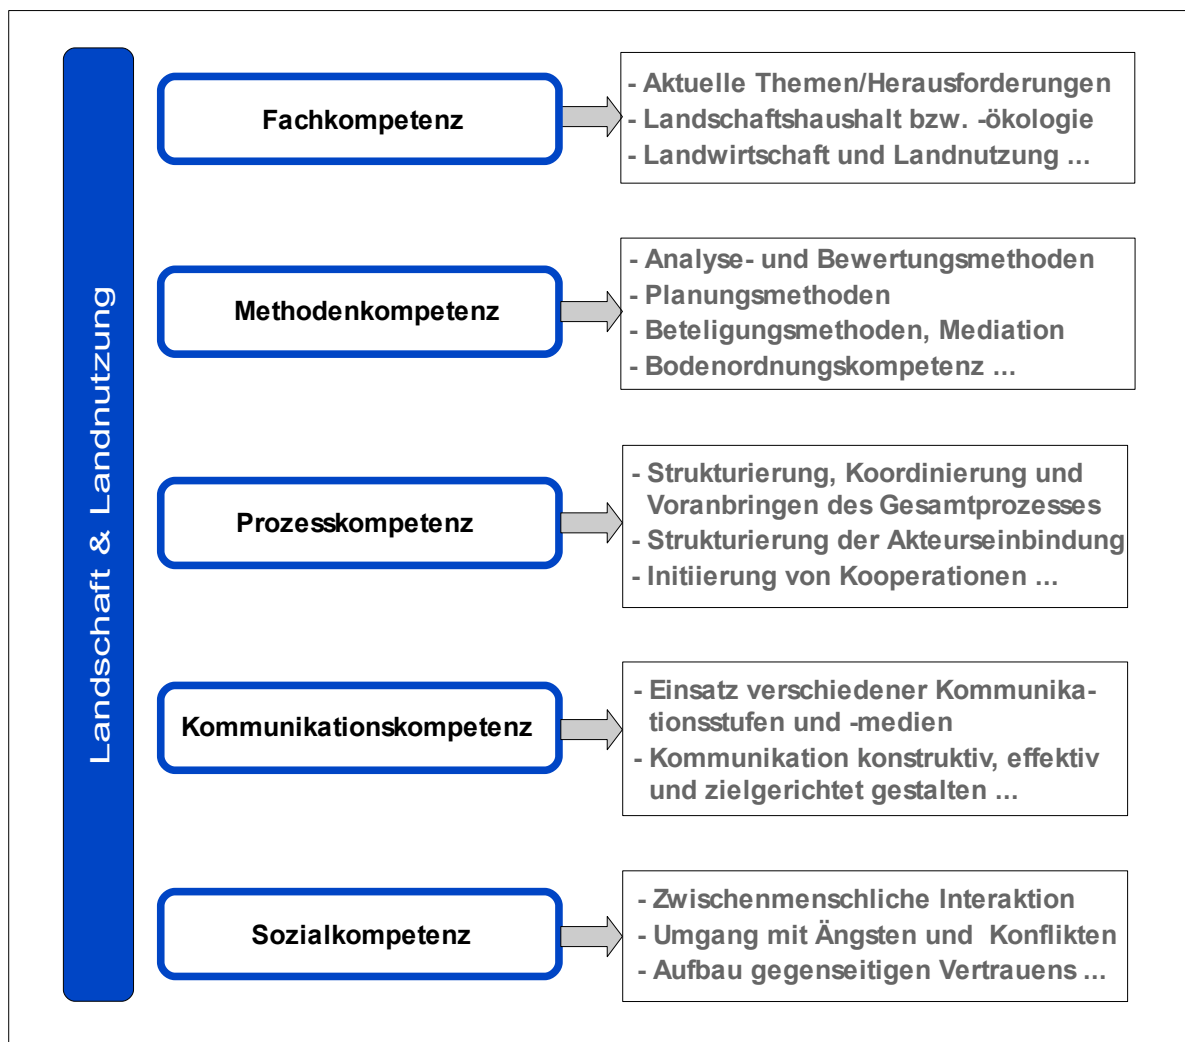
Landschaft & Landnutzung

Fachkompetenz

- Aktuelle Themen/Herausforderungen
- Landschaftshaushalt bzw. -ökologie
- Landwirtschaft und Landnutzung ...

Methodenkompetenz

- Analyse- und Bewertungsmethoden
- Planungsmethoden
- Beteligungsmethoden, Mediation
- Bodenordnungskompetenz ...

Prozesskompetenz

- Strukturierung, Koordinierung und Voranbringen des Gesamtprozesses
- Strukturierung der Akteurseinbindung
- Initiierung von Kooperationen ...

Kommunikationskompetenz

- Einsatz verschiedener Kommunikationsstufen und -medien
- Kommunikation konstruktiv, effektiv und zielgerichtet gestalten ...

Sozialkompetenz

- Zwischenmenschliche Interaktion
- Umgang mit Ängsten und Konflikten
- Aufbau gegenseitigen Vertrauens ...